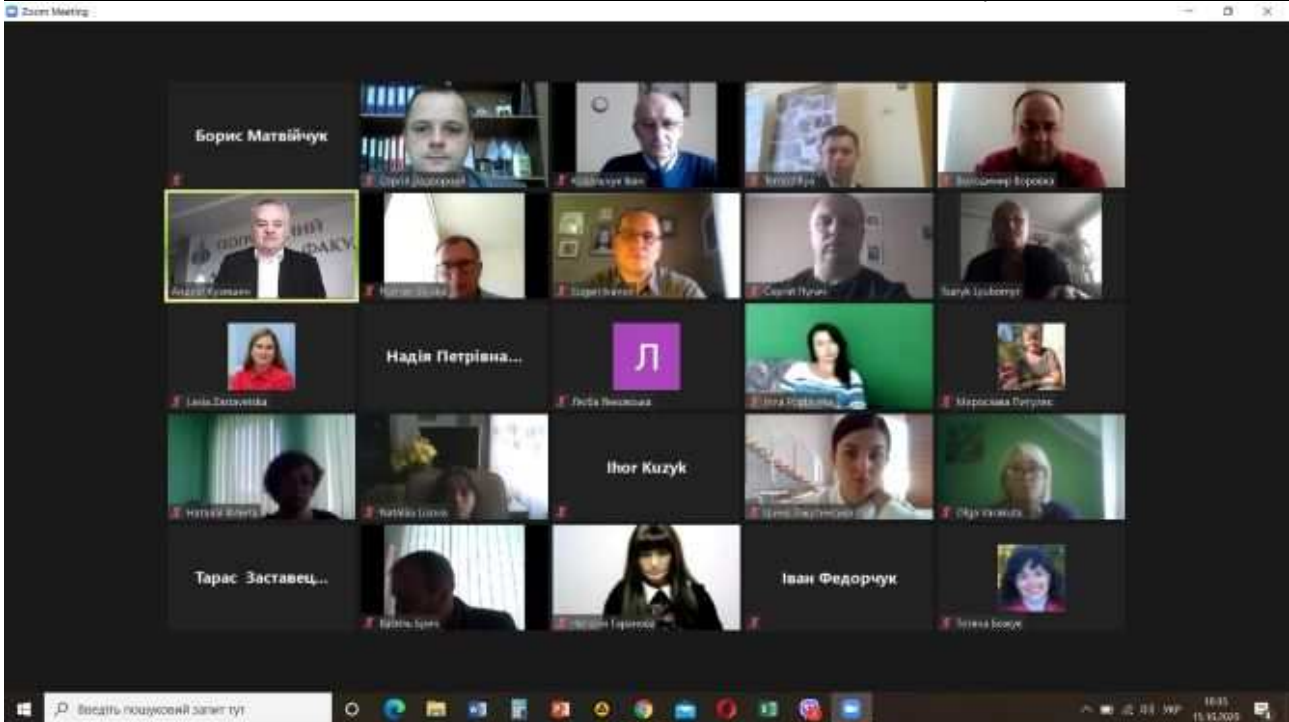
Zoom Meeting

Борис Матвійчук

Сергій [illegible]

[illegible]

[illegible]

Володимир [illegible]

Andrii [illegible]

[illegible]

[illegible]

Сергій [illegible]

Ivanyk Lyubomyr

Lesia Zastavetska

Надія Петрівна...

Л

Люба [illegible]

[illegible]

Мирослава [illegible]

Наталія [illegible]

Nataliia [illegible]

Ihor Kuzyk

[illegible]

Olga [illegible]

Тарас Заставец...

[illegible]

Наталія Тарнова

Іван Федорчук

Тетяна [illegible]

Введіть пошуковий запит тут

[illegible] УКР 15.10.2020